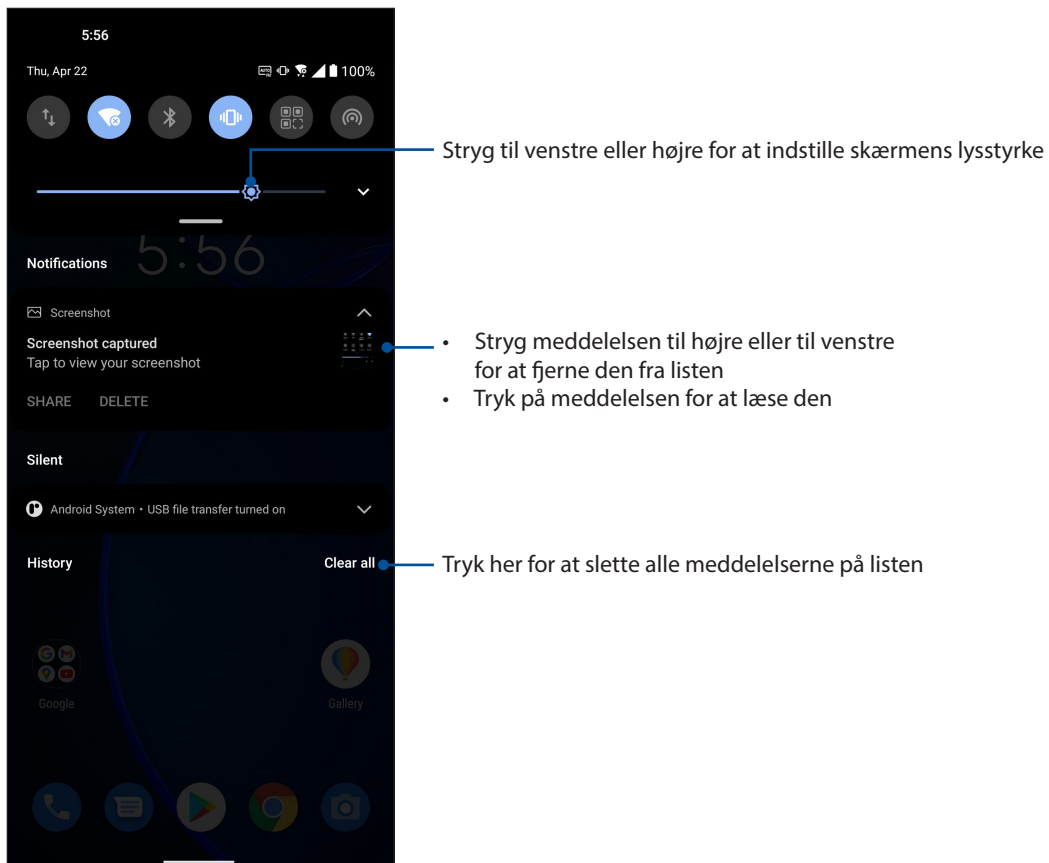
5:56

Thu, Apr 22

100%

Stryg til venstre eller højre for at indstille skærmens lysstyrke

5:56

Notifications

Screenshot

Screenshot captured
Tap to view your screenshot

SHARE DELETE

• Stryg meddelelsen til højre eller til venstre for at fjerne den fra listen
• Tryk på meddelelsen for at læse den

Silent

Android System • USB file transfer turned on

History

Clear all

Tryk her for at slette alle meddelelserne på listen

Google

Gallery